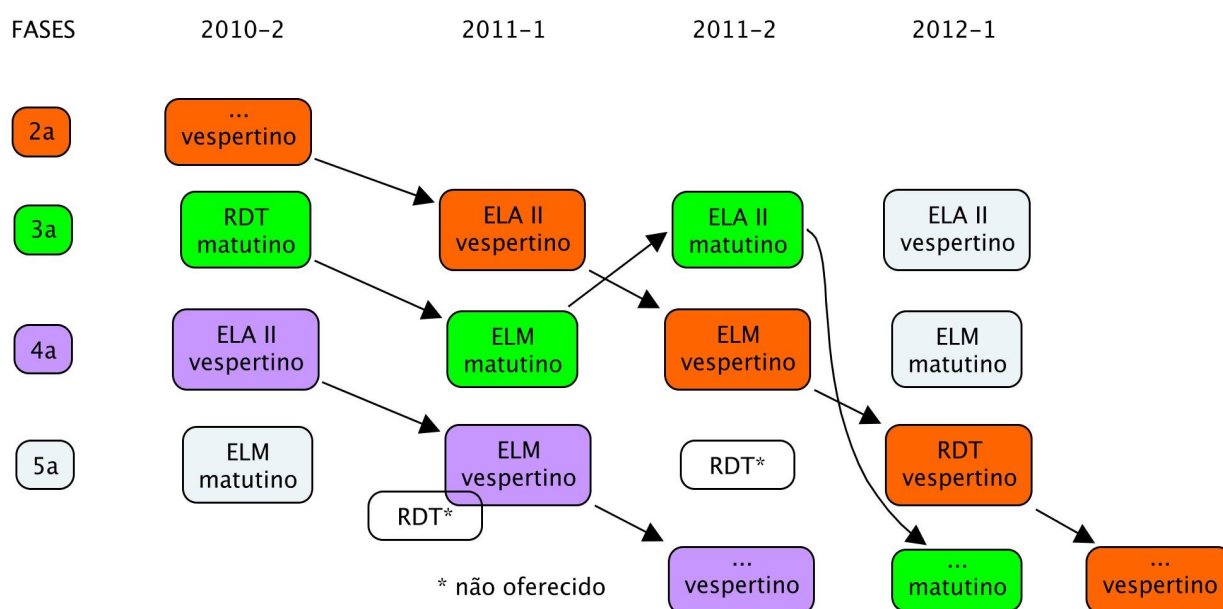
FASES 2010-2 2011-1 2011-2 2012-1

2a
...
vespertino

3a
RDT
matutino

ELA II
vespertino

ELA II
matutino

ELA II
vespertino

4a
ELA II
vespertino

ELM
matutino

ELM
vespertino

ELM
matutino

5a
ELM
matutino

ELM
vespertino

RDT*

RDT
vespertino

RDT*

...
vespertino

...
matutino

...
vespertino

* não oferecido